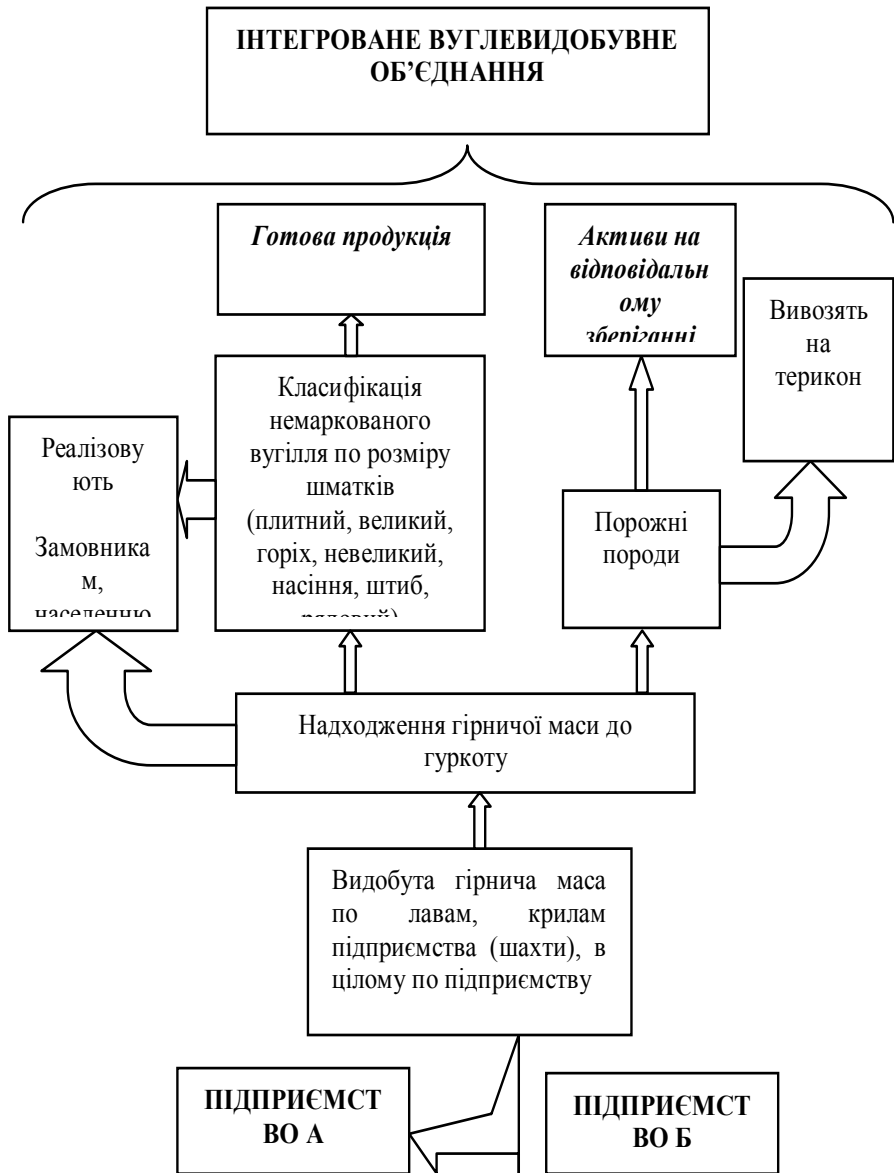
ІНТЕГРОВАНЕ ВУГЛЕВИДОБУВНЕ ОБ'ЄДНАННЯ

Готова продукція

Активи на відповідальному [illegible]

Вивозять на терикон

Класифікація немаркованого вугілля по розміру шматків (плитний, великий, горіх, невеликий, насіння, штиб, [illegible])

Реалізовують

Замовникам, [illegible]

Порожні породи

Надходження гірничої маси до гуркоту

Видобута гірнича маса по лавам, крилам підприємства (шахти), в цілому по підприємству

ПІДПРИЄМСТВО А

ПІДПРИЄМСТВО Б